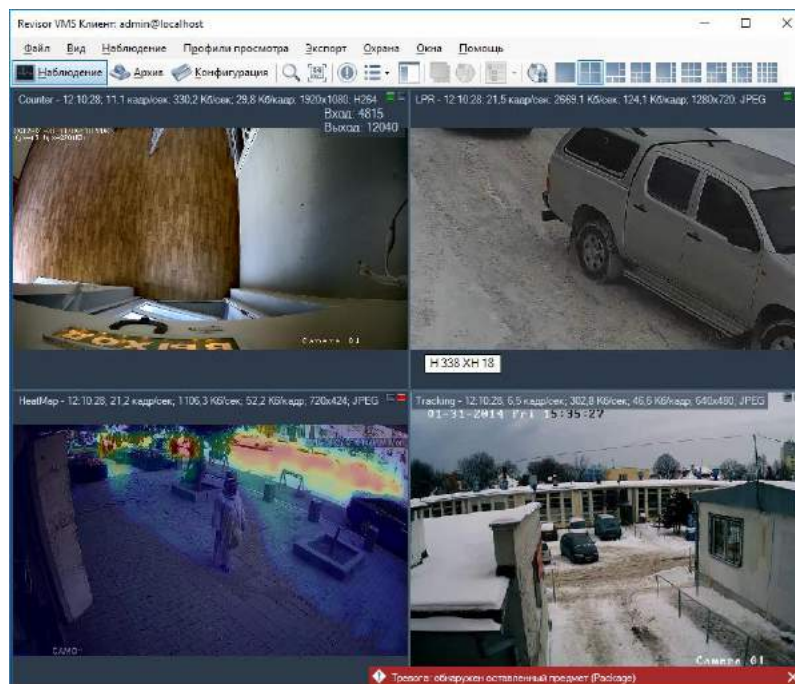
Revisor VMS Клиент: admin@localhost

Файл Вид Наблюдение Профили просмотра Экспорт Охрана Окна Помощь

Наблюдение Архив Конфигурация

Counter - 12:10:28; 11,1 кадр/сек; 330,2 Кб/сек; 29,8 Кб/кадр; 1920x1080; H264
Вход: 4815
Выход: 12040

Camera 01

LPR - 12:10:28; 21,5 кадр/сек; 2669,1 Кб/сек; 124,1 Кб/кадр; 1280x720; JPEG

H 338 XH 18

HeatMap - 12:10:28; 21,2 кадр/сек; 1106,3 Кб/сек; 52,2 Кб/кадр; 720x424; JPEG

CAMO

Tracking - 12:10:28; 6,5 кадр/сек; 302,8 Кб/сек; 46,6 Кб/кадр; 640x480; JPEG
01-31-2014 Fri 15:35:27

Camera 01

Тревога: обнаружен оставленный предмет (Package)